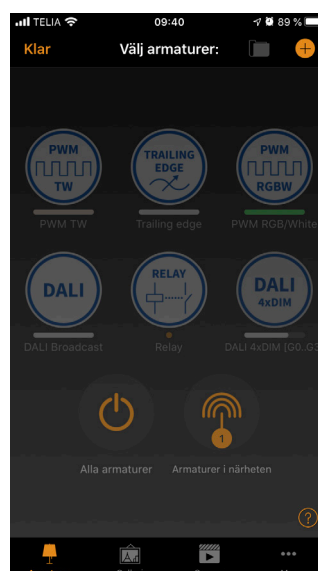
TELIA 09:40 89 %

Klar Välj armaturer:

PWM TW
PWM TW

TRAILING EDGE
Trailing edge

PWM RGBW
PWM RGB/White

DALI
DALI Broadcast

RELAY
Relay

DALI 4xDIM
DALI 4xDIM [G0..G3

Alla armaturer

1
Armaturer i närheten

?